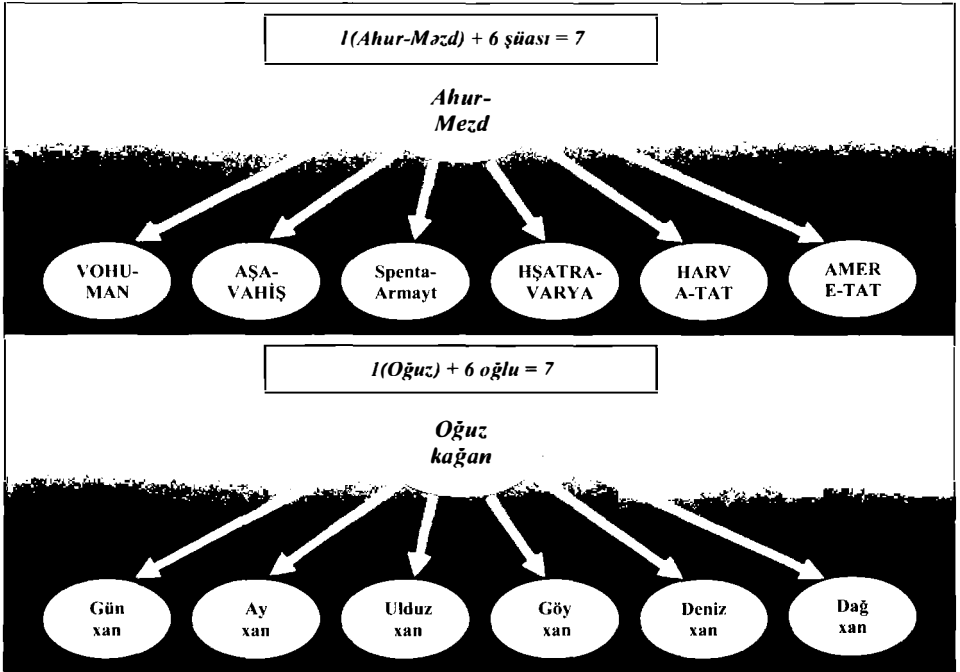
1(Ahur-Məzd) + 6 şüası = 7

Ahur-Mezd

VOHU-MAN

AŞA-VAHİŞ

Spenta-Armayt

HŞATRA-VARYA

HARV A-TAT

AMER E-TAT

1(Oğuz) + 6 oğlu = 7

Oğuz kağan

Gün xan

Ay xan

Ulduz xan

Göy xan

Deniz xan

Dağ xan